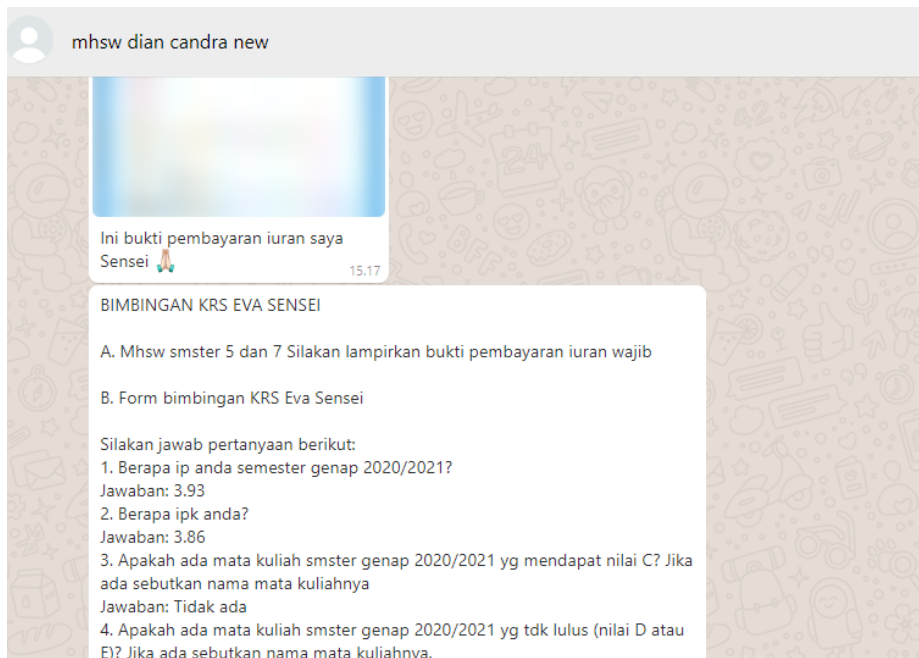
mhsw dian candra new

Ini bukti pembayaran iuran saya Sensei 🙏
15.17

BIMBINGAN KRS EVA SENSEI

A. Mhsw smster 5 dan 7 Silakan lampirkan bukti pembayaran iuran wajib

B. Form bimbingan KRS Eva Sensei

Silakan jawab pertanyaan berikut:
1. Berapa ip anda semester genap 2020/2021?
Jawaban: 3.93
2. Berapa ipk anda?
Jawaban: 3.86
3. Apakah ada mata kuliah smster genap 2020/2021 yg mendapat nilai C? Jika ada sebutkan nama mata kuliahnya
Jawaban: Tidak ada
4. Apakah ada mata kuliah smster genap 2020/2021 yg tdk lulus (nilai D atau E)? Jika ada sebutkan nama mata kuliahnya.